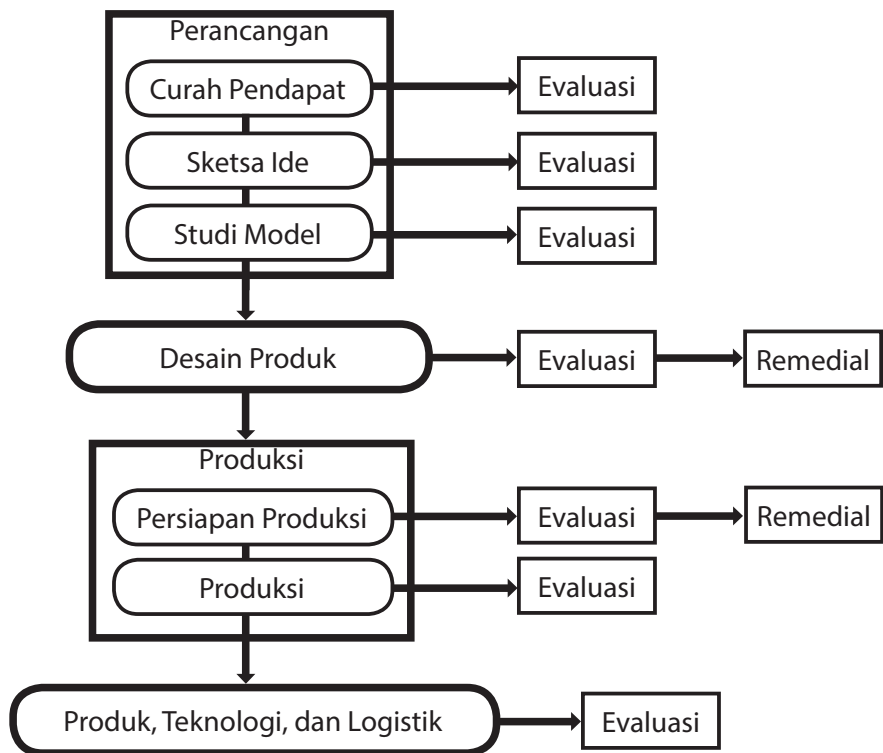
Perancangan

Curah Pendapat

Evaluasi

Sketsa Ide

Evaluasi

Studi Model

Evaluasi

Desain Produk

Evaluasi

Remedial

Produksi

Persiapan Produksi

Evaluasi

Remedial

Produksi

Evaluasi

Produk, Teknologi, dan Logistik

Evaluasi